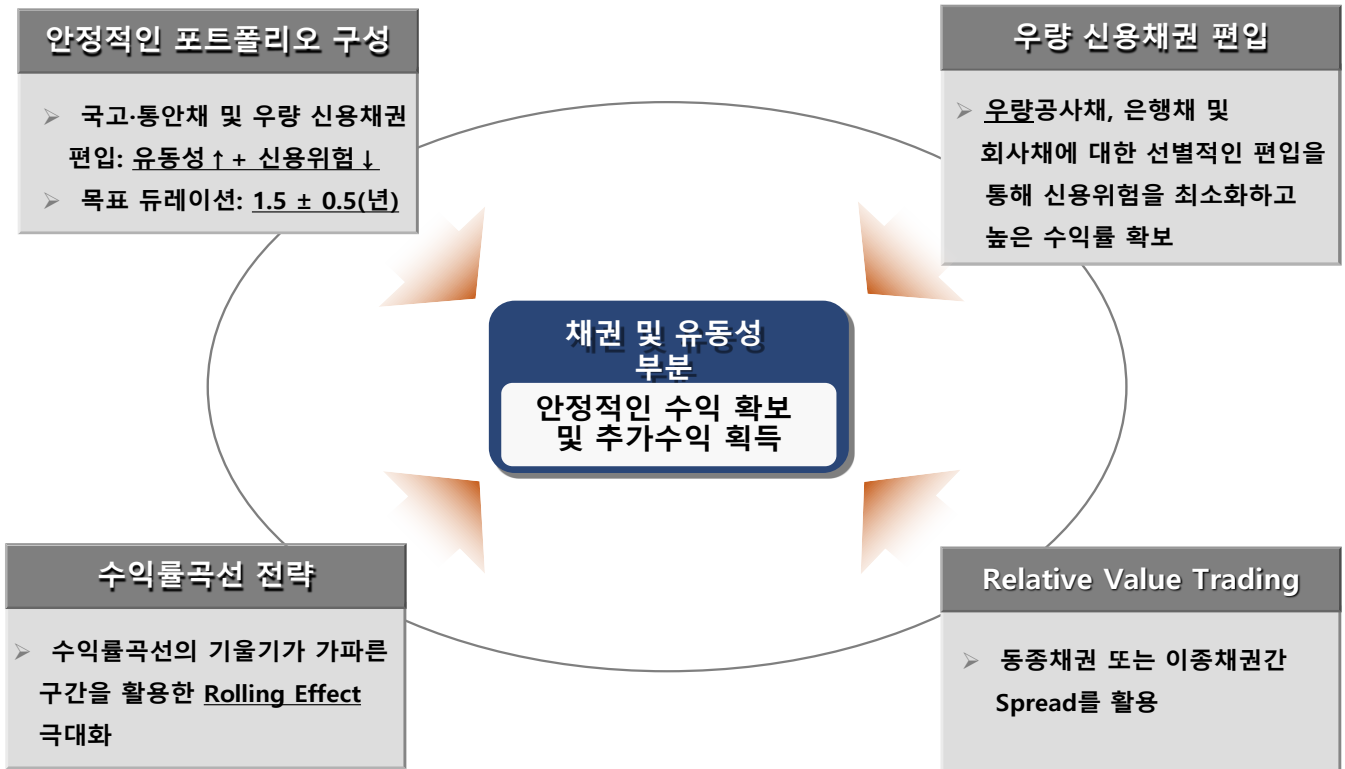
안정적인 포트폴리오 구성

➢ 국고·통안채 및 우량 신용채권 편입: 유동성↑+ 신용위험↓
➢ 목표 듀레이션: 1.5 ± 0.5(년)

우량 신용채권 편입

➢ 우량공사채, 은행채 및 회사채에 대한 선별적인 편입을 통해 신용위험을 최소화하고 높은 수익률 확보

채권 및 유동성 부분

안정적인 수익 확보 및 추가수익 획득

수익률곡선 전략

➢ 수익률곡선의 기울기가 가파른 구간을 활용한 Rolling Effect 극대화

Relative Value Trading

➢ 동종채권 또는 이종채권간 Spread를 활용